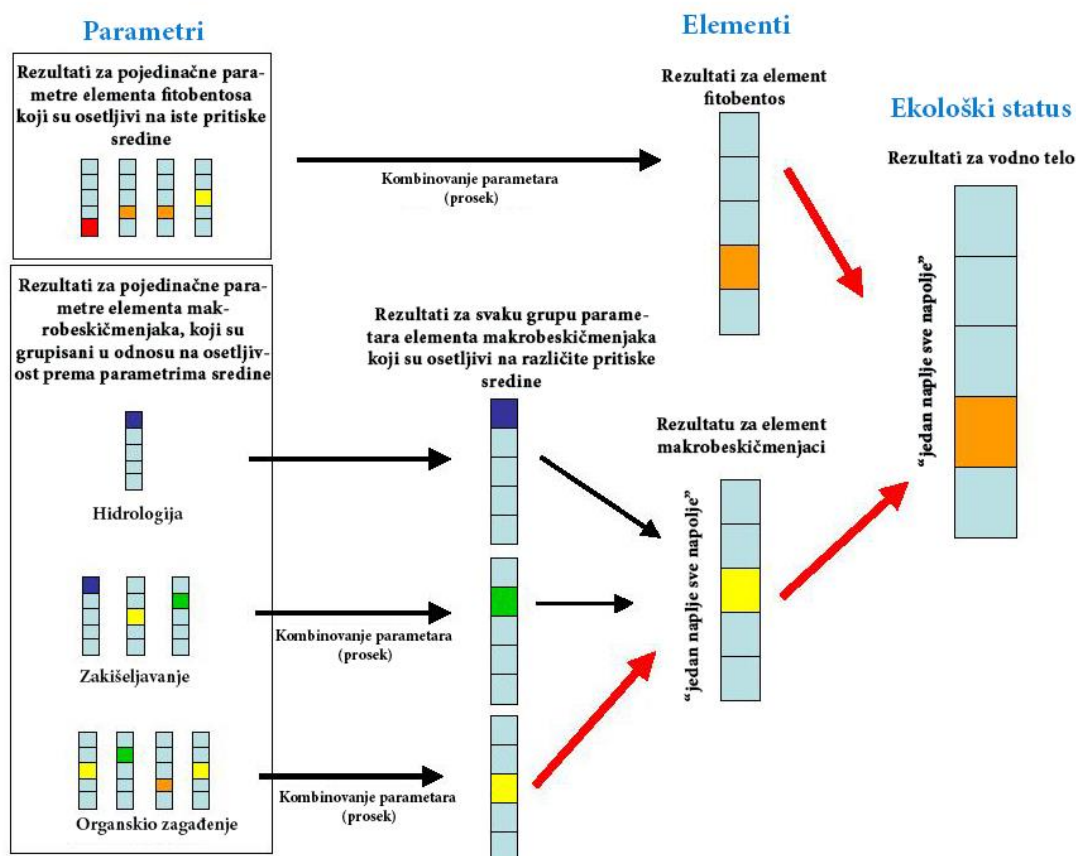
Parametri

Elementi

Ekološki status

Rezultati za pojedinačne parametre elementa fitobentosa koji su osetljivi na iste pritiske sredine

Kombinovanje parametara (prosek)

Rezultati za element fitobentos

Rezultati za vodno telo

Rezultati za pojedinačne parametre elementa makrobeskičmenjaka, koji su grupisani u odnosu na osetljivost prema parametrima sredine

Rezultati za svaku grupu parametara elementa makrobeskičmenjaka koji su osetljivi na različite pritiske sredine

"jedan naplje sve napolje"

Hidrologija

Rezultatu za element makrobeskičmenjaci

"jedan naplje sve napolje"

Zakišeljavanje

Kombinovanje parametara (prosek)

Organskio zagađenje

Kombinovanje parametara (prosek)